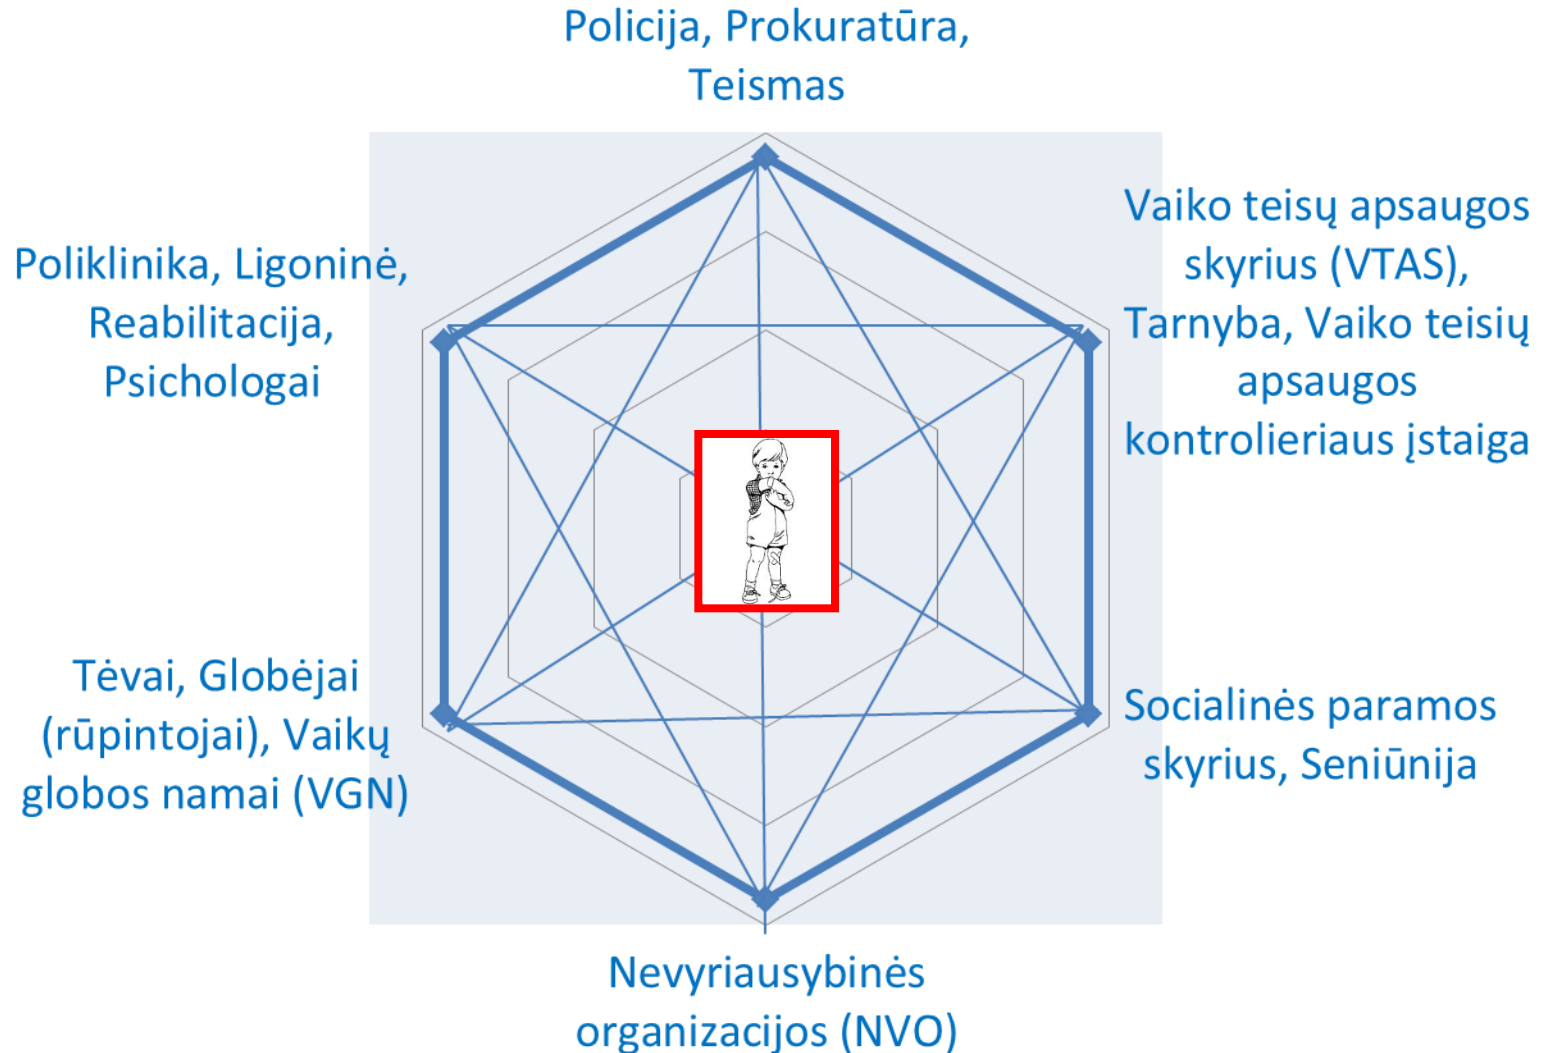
Policija, Prokuratūra, Teismas

Poliklinika, Ligoninė, Reabilitacija, Psichologai

Vaiko teisų apsaugos skyrius (VTAS), Tarnyba, Vaiko teisių apsaugos kontrolieriaus įstaiga

Tėvai, Globėjai (rūpintojai), Vaikų globos namai (VGN)

Socialinės paramos skyrius, Seniūnija

Nevyriausybinės organizacijos (NVO)